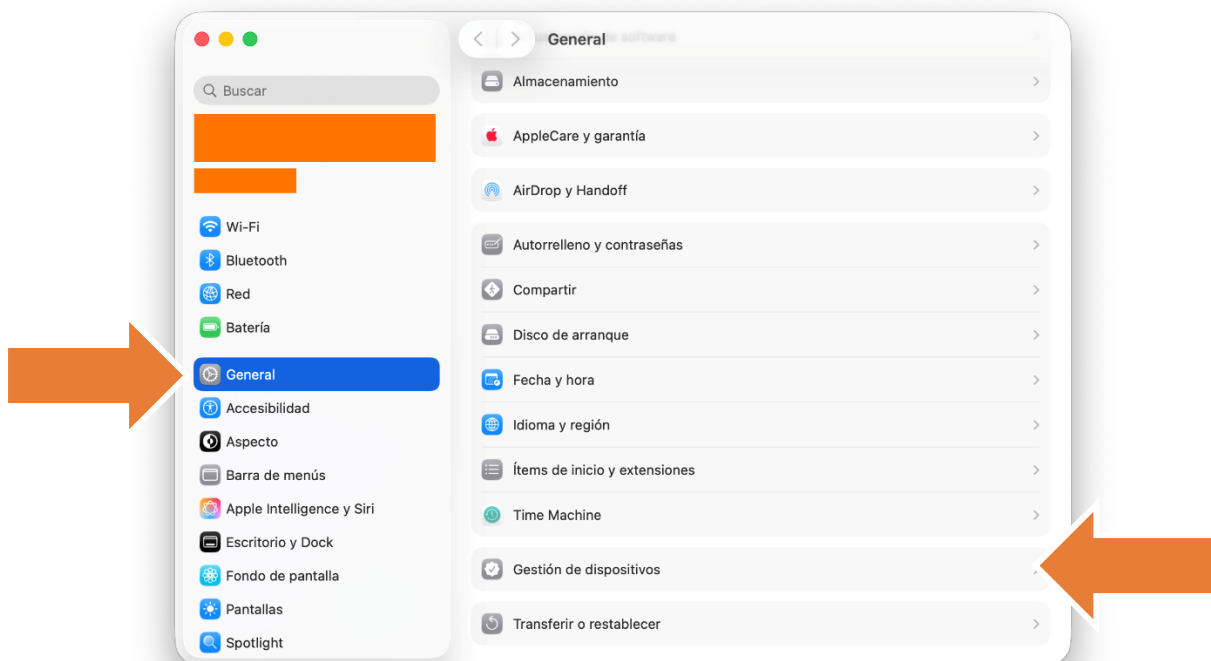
General

Buscar

Wi-Fi
Bluetooth
Red
Batería
General
Accesibilidad
Aspecto
Barra de menús
Apple Intelligence y Siri
Escritorio y Dock
Fondo de pantalla
Pantallas
Spotlight

Almacenamiento
AppleCare y garantía
AirDrop y Handoff
Autorrelleno y contraseñas
Compartir
Disco de arranque
Fecha y hora
Idioma y región
Ítems de inicio y extensiones
Time Machine
Gestión de dispositivos
Transferir o restablecer